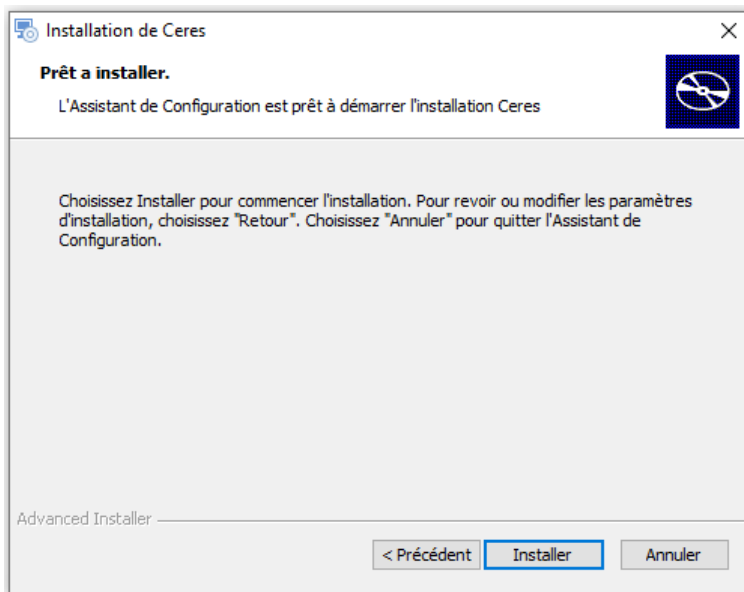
Installation de Ceres

×

Prêt a installer.

L'Assistant de Configuration est prêt à démarrer l'installation Ceres

Choisissez Installer pour commencer l'installation. Pour revoir ou modifier les paramètres d'installation, choisissez "Retour". Choisissez "Annuler" pour quitter l'Assistant de Configuration.

Advanced Installer

< Précédent

Installer

Annuler